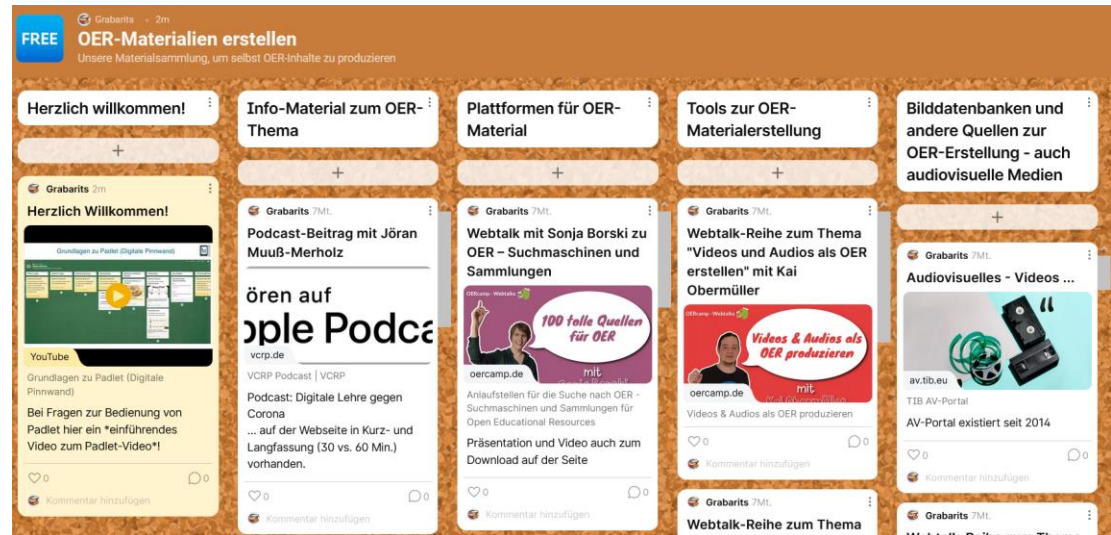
FREE

Grabarits • 2m

OER-Materialien erstellen

Unsere Materialsammlung, um selbst OER-Inhalte zu produzieren

Herzlich willkommen!

+

Grabarits 2m

Herzlich Willkommen!

Grundlagen zu Padlet (Digitale Pinnwand)

YouTube

Grundlagen zu Padlet (Digitale Pinnwand)

Bei Fragen zur Bedienung von Padlet hier ein *einführendes Video zum Padlet-Video*!

♡0 ◯0

Kommentar hinzufügen

Info-Material zum OER-Thema

+

Grabarits 7Mt.

Podcast-Beitrag mit Jöran Muuß-Merholz

ören auf
pple Podca

vcrp.de

VCRP Podcast | VCRP

Podcast: Digitale Lehre gegen Corona
... auf der Webseite in Kurz- und Langfassung (30 vs. 60 Min.) vorhanden.

♡0 ◯0

Kommentar hinzufügen

Plattformen für OER-Material

+

Grabarits 7Mt.

Webtalk mit Sonja Borski zu OER – Suchmaschinen und Sammlungen

OERcamp · Webtalks

100 tolle Quellen für OER

mit

oercamp.de

Anlaufstellen für die Suche nach OER - Suchmaschinen und Sammlungen für Open Educational Resources

Präsentation und Video auch zum Download auf der Seite

♡0 ◯0

Kommentar hinzufügen

Tools zur OER-Materialerstellung

+

Grabarits 7Mt.

Webtalk-Reihe zum Thema "Videos und Audios als OER erstellen" mit Kai Obermüller

OERcamp · Webtalks

Videos & Audios als OER produzieren

mit

oercamp.de

Videos & Audios als OER produzieren

♡0 ◯0

Kommentar hinzufügen

Grabarits 7Mt.

Webtalk-Reihe zum Thema

Bilddatenbanken und andere Quellen zur OER-Erstellung - auch audiovisuelle Medien

+

Grabarits 7Mt.

Audiovisuelles - Videos ...

av.tib.eu

TIB AV-Portal

AV-Portal existiert seit 2014

♡0 ◯0

Kommentar hinzufügen

Grabarits 7Mt.

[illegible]